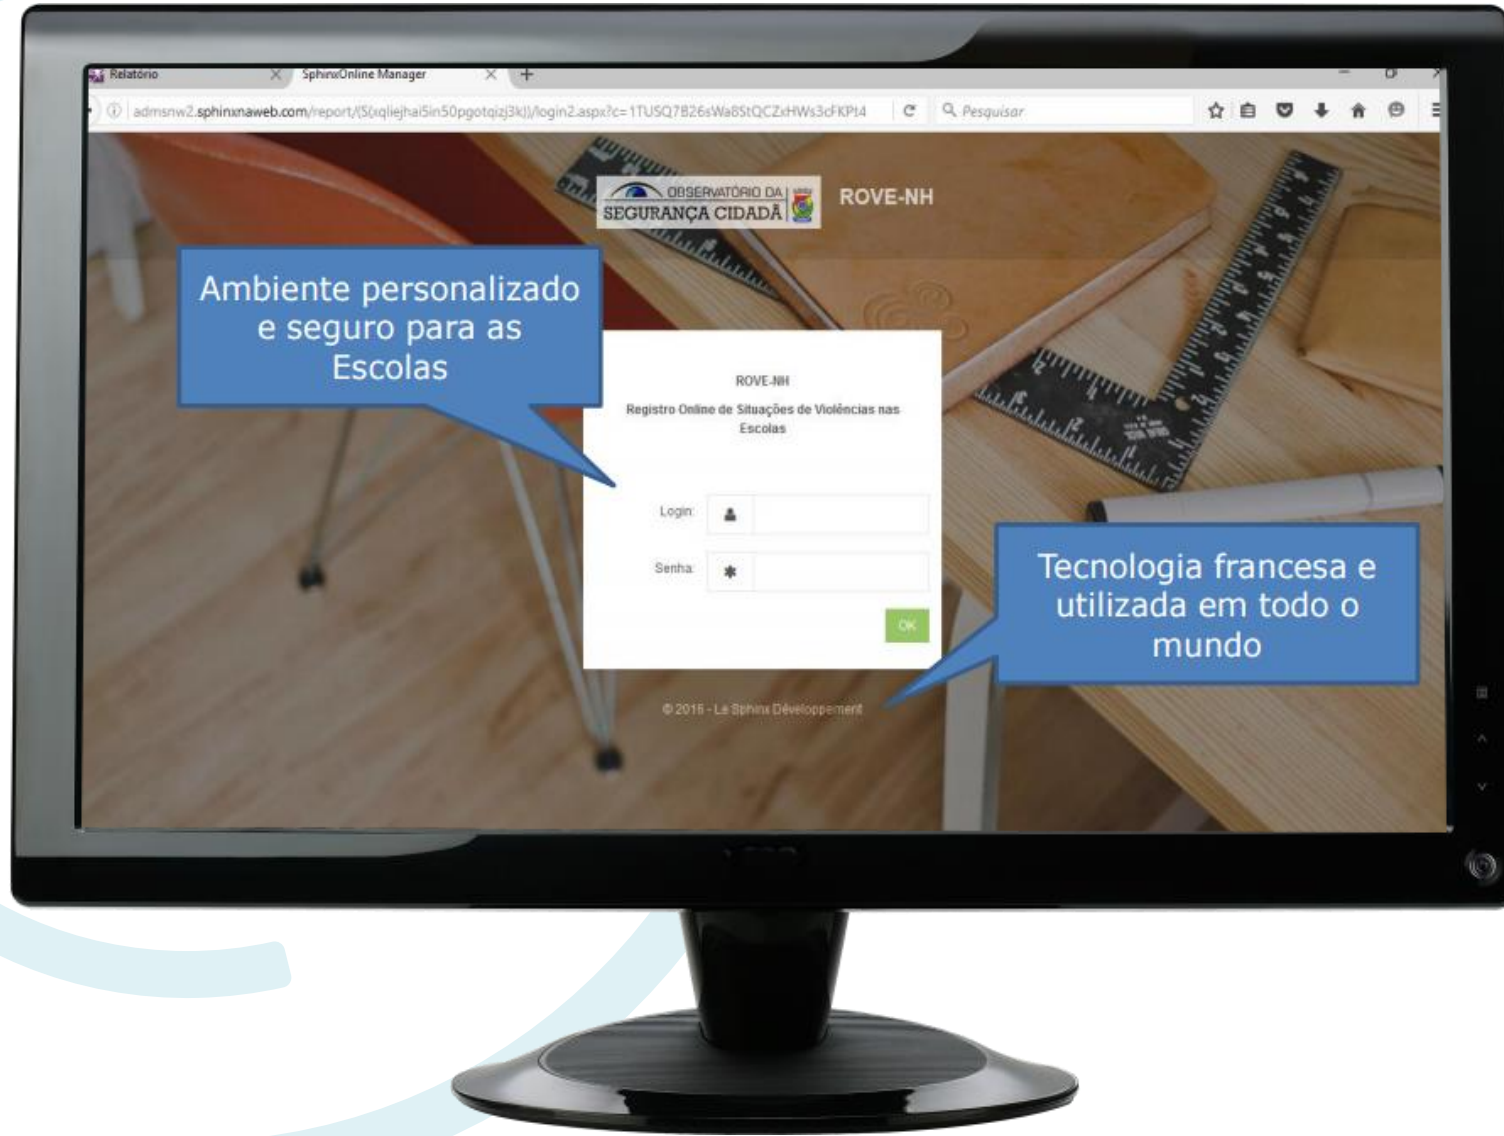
Relatório
SphinxOnline Manager
admsnw2.sphinxnaweb.com/report/(S(xqliejhai5in50pgotqizj3k))/login2.aspx?c=1TUSQ7B26sWa8StQCZxHWs3cFKPt4
Pesquisar

OBSERVATÓRIO DA SEGURANÇA CIDADÃ
ROVE-NH

Ambiente personalizado e seguro para as Escolas

ROVE-NH
Registro Online de Situações de Violências nas Escolas

Login:
Senha:
OK

© 2016 - Le Sphinx Développement

Tecnologia francesa e utilizada em todo o mundo